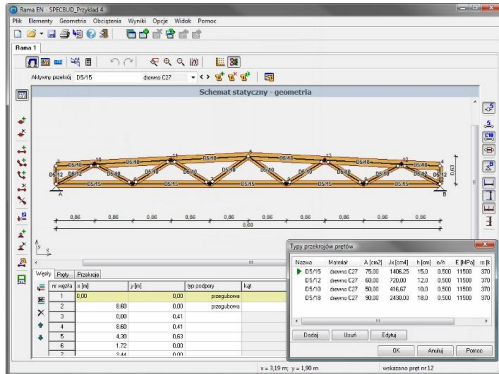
Rama EN - SPECBUD_Przyklad 4

Plik Elementy Geometria Obciążenia Wyniki Opcje Widok Pomoc

Rama 1

Aktywny przekrój D5/15 drewno C27

Schemat statyczny - geometria

D5/15 D5/12 D5/15 D5/12 D5/15 D5/15 D5/10 D5/10 D5/10 D5/10 D5/12 D5/15 D5/15

0,80 0,86 0,86 0,86 0,86 0,90 0,90 0,90 0,90 0,80

8,80

0,63

A B

Węzły Pręty Przekroje

| nr węzła | x [m] | y [m] | typ podpory | kąt |
|---|---|---|---|---|
| 1 | 0,00 | 0,00 | przegubowa | |
| 2 | 0,80 | 0,00 | przegubowa | |
| 3 | 0,00 | 0,41 | | |
| 4 | 0,80 | 0,41 | | |
| 5 | 4,30 | 0,63 | | |
| 6 | 1,72 | 0,00 | | |
| 7 | 2,44 | 0,00 | | |

Typy przekrojów prętów

| Nazwa | Materiał | A [cm2] | Jx [cm4] | h [cm] | e/h | E [MPa] | R [|
|---|---|---|---|---|---|---|---|
| D5/15 | drewno C27 | 75,00 | 1406,25 | 15,0 | 0,500 | 11500 | 370 |
| D5/12 | drewno C27 | 60,00 | 720,00 | 12,0 | 0,500 | 11500 | 370 |
| D5/10 | drewno C27 | 50,00 | 416,67 | 10,0 | 0,500 | 11500 | 370 |
| D5/18 | drewno C27 | 90,00 | 2430,00 | 18,0 | 0,500 | 11500 | 370 |

Dodaj Usuń Edytuj

OK Anuluj Pomoc

x = 3,19 m; y = 1,00 m wskazano pręt nr 12